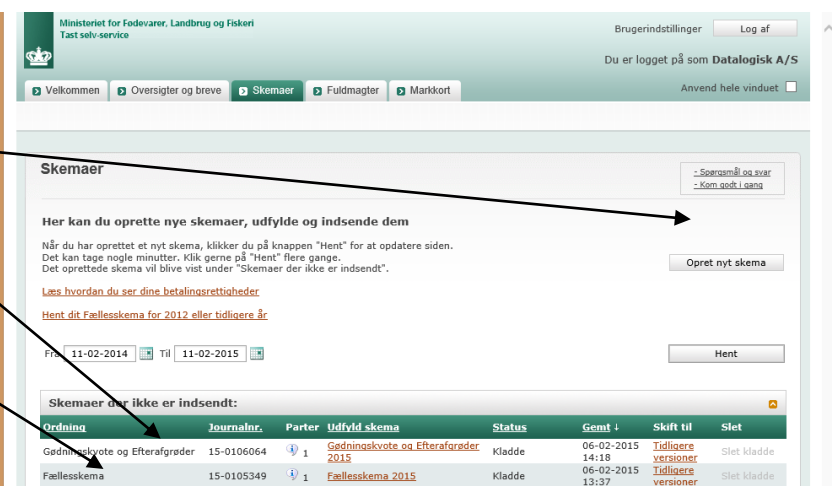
Ministeriet for Fødevarer, Landbrug og Fiskeri
Tast selv-service

Brugerindstillinger Log af

Du er logget på som Datalogisk A/S

Velkommen Oversigter og breve Skemaer Fuldmagter Markkort

Anvend hele vinduet

Skemaer

- Spørgsmål og svar
- Kom godt i gang

Her kan du oprette nye skemaer, udfylde og indsende dem

Når du har oprettet et nyt skema, klikker du på knappen "Hent" for at opdatere siden.
Det kan tage nogle minutter. Klik gerne på "Hent" flere gange.
Det oprettede skema vil blive vist under "Skemaer der ikke er indsendt".

Opret nyt skema

Læs hvordan du ser dine betalingsrettigheder

Hent dit Fællesskema for 2012 eller tidligere år

Fra 11-02-2014 Til 11-02-2015

Hent

Skemaer der ikke er indsendt:

| Ordning | Journalnr. | Parter | Udfyld skema | Status | Gemt ↓ | Skift til | Slet |
|---|---|---|---|---|---|---|---|
| Gødningskvote og Efterafgrøder | 15-0106064 | 1 | Gødningskvote og Efterafgrøder 2015 | Kladde | 06-02-2015 14:18 | Tidligere versioner | Slet kladde |
| Fællesskema | 15-0105349 | 1 | Fællesskema 2015 | Kladde | 06-02-2015 13:37 | Tidligere versioner | Slet kladde |